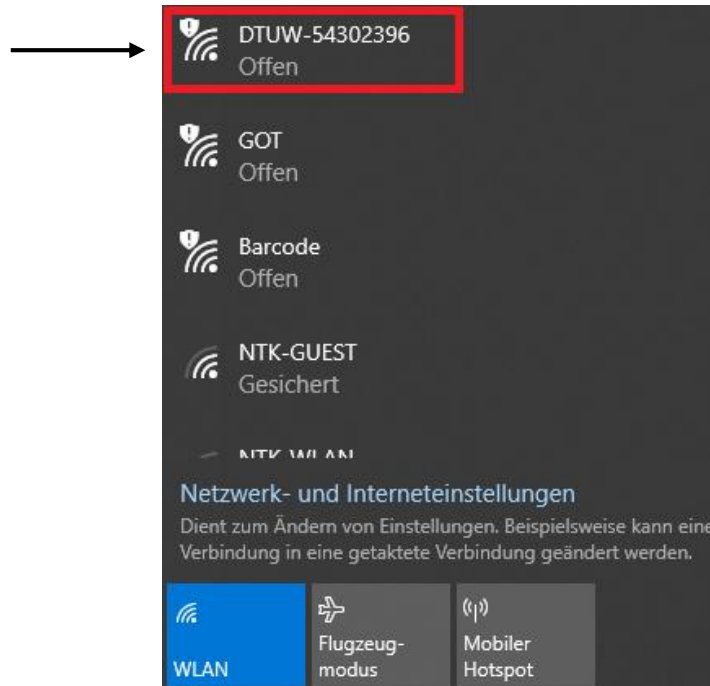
DTUW-54302396
Offen

GOT
Offen

Barcode
Offen

NTK-GUEST
Gesichert

NTK-WLAN

Netzwerk- und Interneteinstellungen
Dient zum Ändern von Einstellungen. Beispielsweise kann eine Verbindung in eine getaktete Verbindung geändert werden.

WLAN

Flugzeugmodus

Mobiler Hotspot